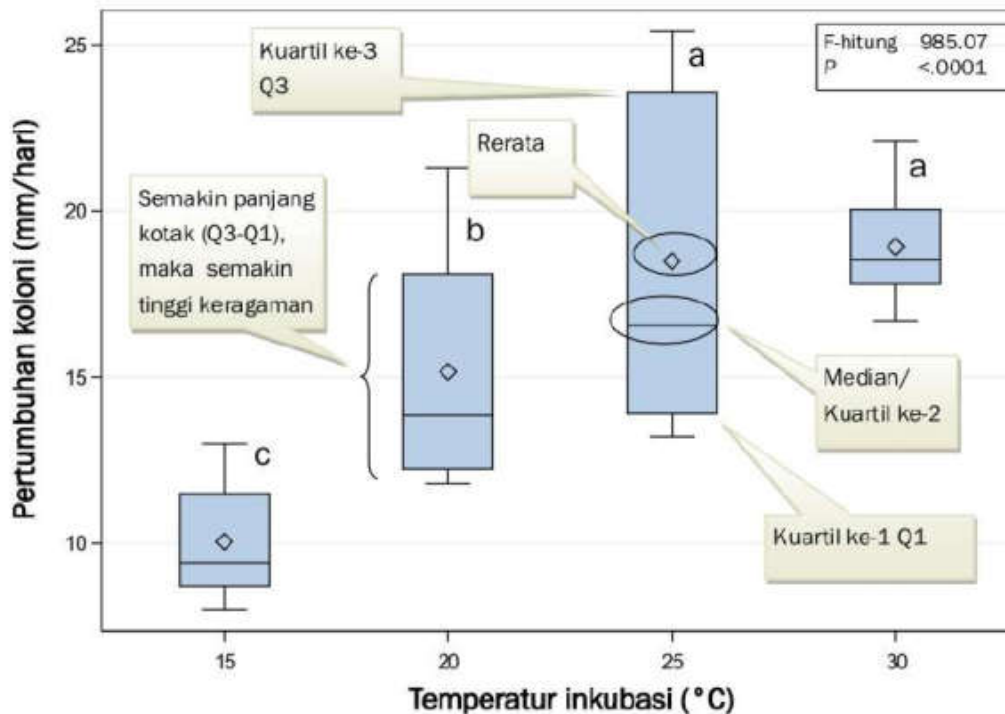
Kuartil ke-3 Q3

F-hitung 985.07
P <.0001

a

Rerata

a

Semakin panjang kotak (Q3-Q1), maka semakin tinggi keragaman

b

Median/ Kuartil ke-2

c

Kuartil ke-1 Q1

Pertumbuhan koloni (mm/hari)

25

20

15

10

15

20

25

30

Temperatur inkubasi (°C)